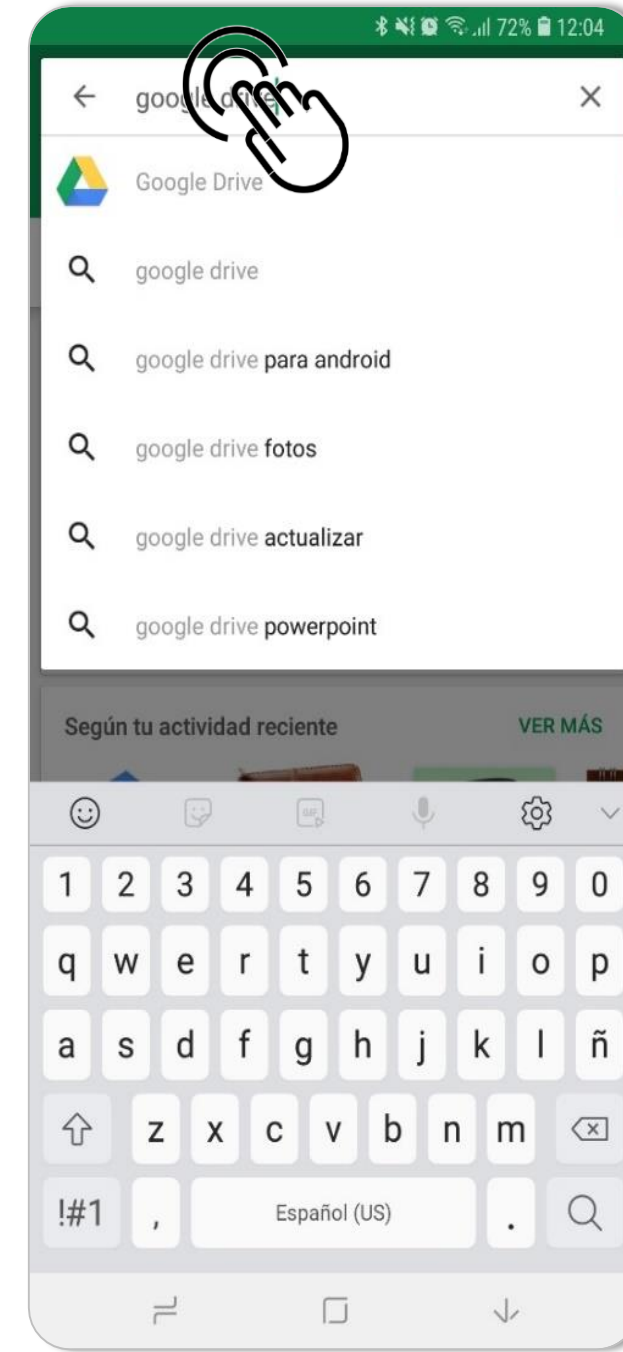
72% 12:04

← google drive ×

Google Drive

google drive

google drive para android

google drive fotos

google drive actualizar

google drive powerpoint

Según tu actividad reciente VER MÁS

1 2 3 4 5 6 7 8 9 0

q w e r t y u i o p

a s d f g h j k l ñ

z x c v b n m

!#1 , Español (US) .